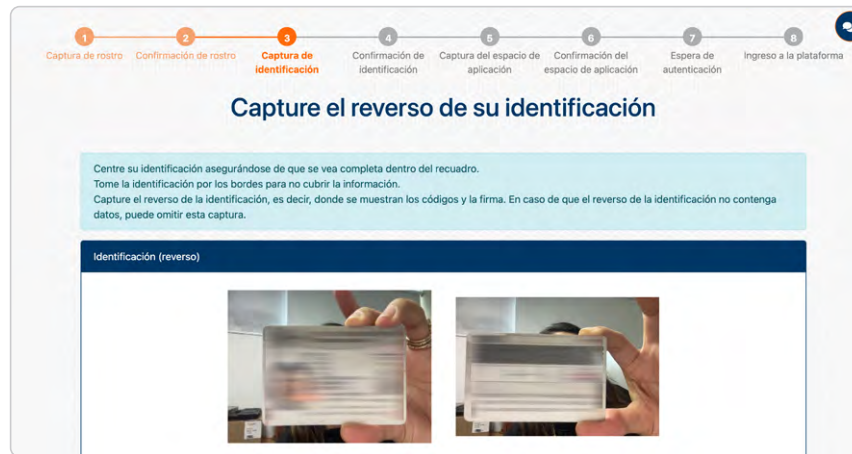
1 Captura de rostro
2 Confirmación de rostro
3 Captura de identificación
4 Confirmación de identificación
5 Captura del espacio de aplicación
6 Confirmación del espacio de aplicación
7 Espera de autenticación
8 Ingreso a la plataforma

Capture el reverso de su identificación

Centre su identificación asegurándose de que se vea completa dentro del recuadro.
Tome la identificación por los bordes para no cubrir la información.
Capture el reverso de la identificación, es decir, donde se muestran los códigos y la firma. En caso de que el reverso de la identificación no contenga datos, puede omitir esta captura.

Identificación (reverso)